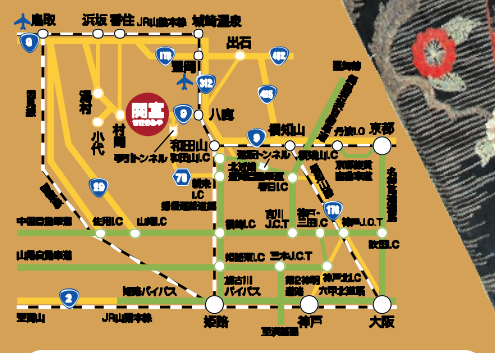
鳥取
浜坂
香住
JR山陰本線
城崎温泉
9
178
出石
豊岡
312
482
湯村
関宮
9
八鹿
483
村岡
小代
和田山
福知山
丹波IC
京都
播但トンネル
和田山JCT
和田山IC
福知山IC
29
72
中国自動車道
佐用IC
山崎IC
吉川JCT
神戸JCT
吹田IC
山陽自動車道
三木JCT
2
姫路バイパス
加古川バイパス
岡山
JR山陽本線
姫路
神戸
大阪